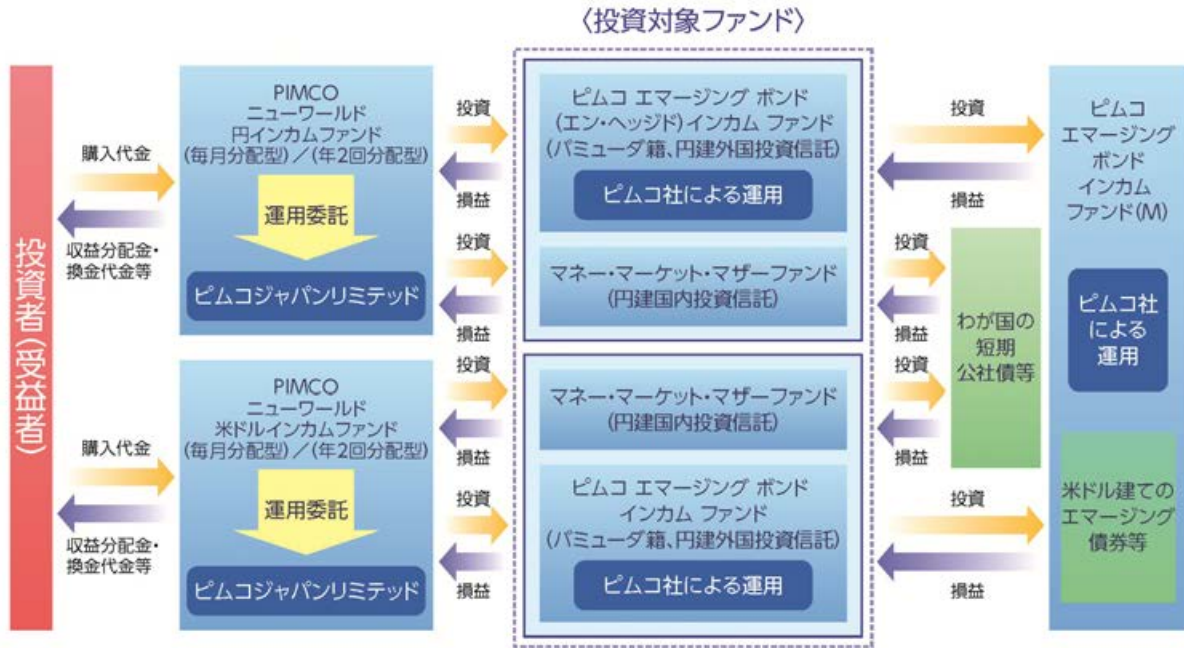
〈投資対象ファンド〉

投資者(受益者)

購入代金

収益分配金・換金代金等

PIMCO ニューワールド 円インカムファンド (毎月分配型)/(年2回分配型)

運用委託

ピムコジャパンリミテッド

購入代金

収益分配金・換金代金等

PIMCO ニューワールド 米ドルインカムファンド (毎月分配型)/(年2回分配型)

運用委託

ピムコジャパンリミテッド

投資

損益

投資

損益

投資

損益

投資

損益

ピムコ エマージング ボンド (エン・ヘッジド)インカム ファンド (バミューダ籍、円建外国投資信託)

ピムコ社による運用

マネー・マーケット・マザーファンド (円建国内投資信託)

マネー・マーケット・マザーファンド (円建国内投資信託)

ピムコ エマージング ボンド インカム ファンド (バミューダ籍、円建外国投資信託)

ピムコ社による運用

投資

損益

投資

損益

投資

損益

投資

損益

わが国の短期公社債等

ピムコ エマージング ボンド インカム ファンド(M)

ピムコ社による運用

米ドル建てのエマージング債券等